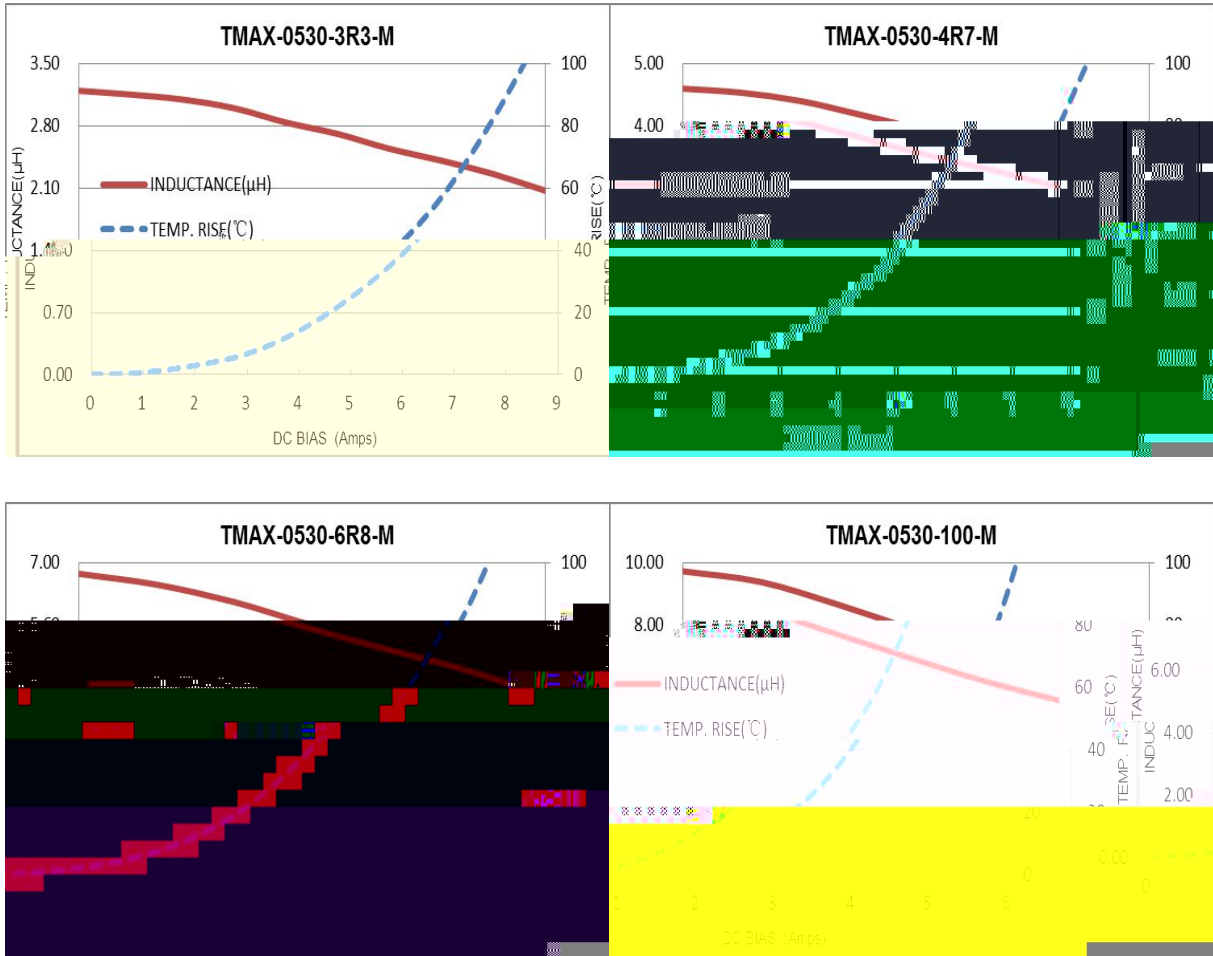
TMAX-0530-3R3-M

3.50
2.80
2.10
1.40
0.70
0.00

100
80
60
40
20
0

INDUCTANCE(μH)
TEMP. RISE(℃)

INDUCTANCE(μH)
TEMP. RISE(℃)

0 1 2 3 4 5 6 7 8 9

DC BIAS (Amps)

TMAX-0530-4R7-M

5.00
4.00

100

TMAX-0530-6R8-M

7.00

100

TMAX-0530-100-M

10.00
8.00
6.00
4.00
2.00
0.00

100
80
60
40
20
0

INDUCTANCE(μH)
TEMP. RISE(℃)

TEMP. RISE(℃)
INDUCTANCE(μH)

1 2 3 4 5 6

DC BIAS (Amps)